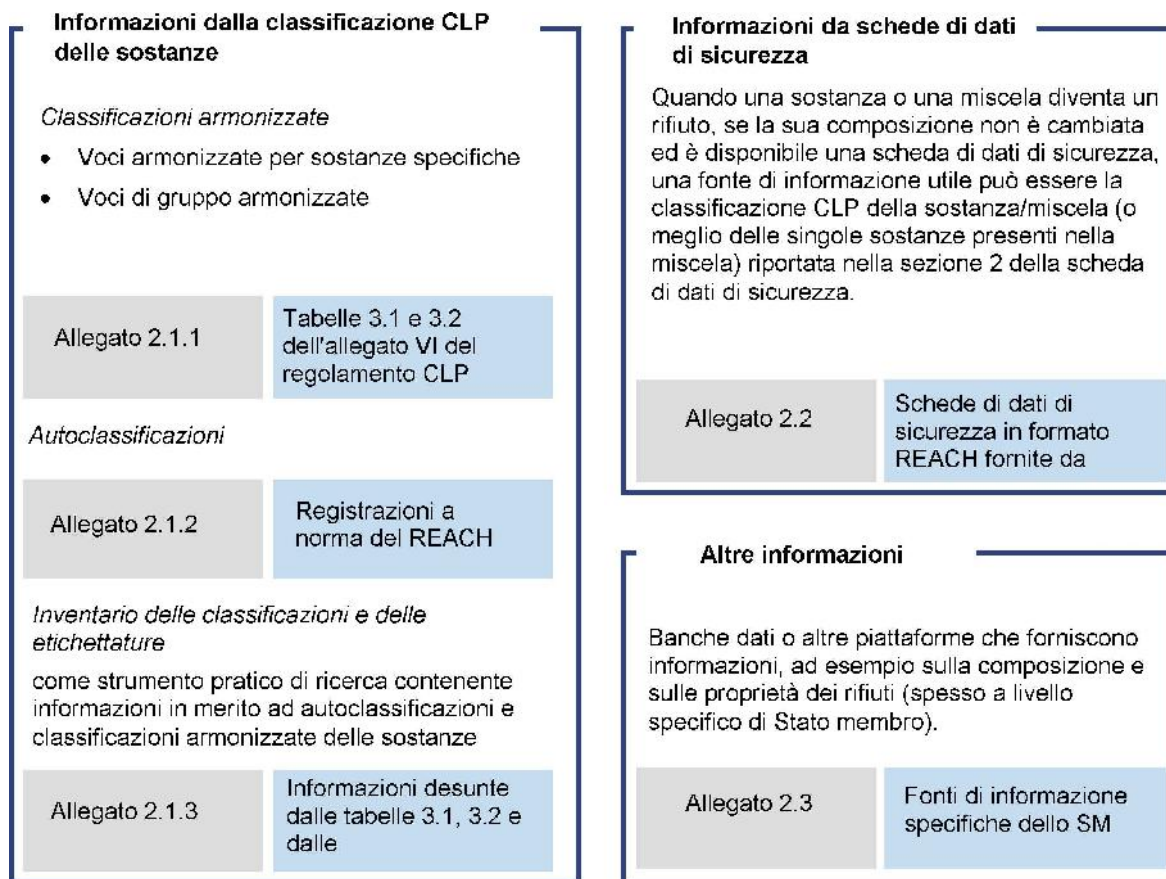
Informazioni dalla classificazione CLP delle sostanze

*Classificazioni armonizzate*

- Voci armonizzate per sostanze specifiche
- Voci di gruppo armonizzate

| Allegato 2.1.1 | Tabelle 3.1 e 3.2 dell'allegato VI del regolamento CLP |
|---|---|

*Autoclassificazioni*

| Allegato 2.1.2 | Registrazioni a norma del REACH |
|---|---|

*Inventario delle classificazioni e delle etichettature*

come strumento pratico di ricerca contenente informazioni in merito ad autoclassificazioni e classificazioni armonizzate delle sostanze

| Allegato 2.1.3 | Informazioni desunte dalle tabelle 3.1, 3.2 e dalle |
|---|---|

Informazioni da schede di dati di sicurezza

Quando una sostanza o una miscela diventa un rifiuto, se la sua composizione non è cambiata ed è disponibile una scheda di dati di sicurezza, una fonte di informazione utile può essere la classificazione CLP della sostanza/miscela (o meglio delle singole sostanze presenti nella miscela) riportata nella sezione 2 della scheda di dati di sicurezza.

| Allegato 2.2 | Schede di dati di sicurezza in formato REACH fornite da |
|---|---|

Altre informazioni

Banche dati o altre piattaforme che forniscono informazioni, ad esempio sulla composizione e sulle proprietà dei rifiuti (spesso a livello specifico di Stato membro).

| Allegato 2.3 | Fonti di informazione specifiche dello SM |
|---|---|